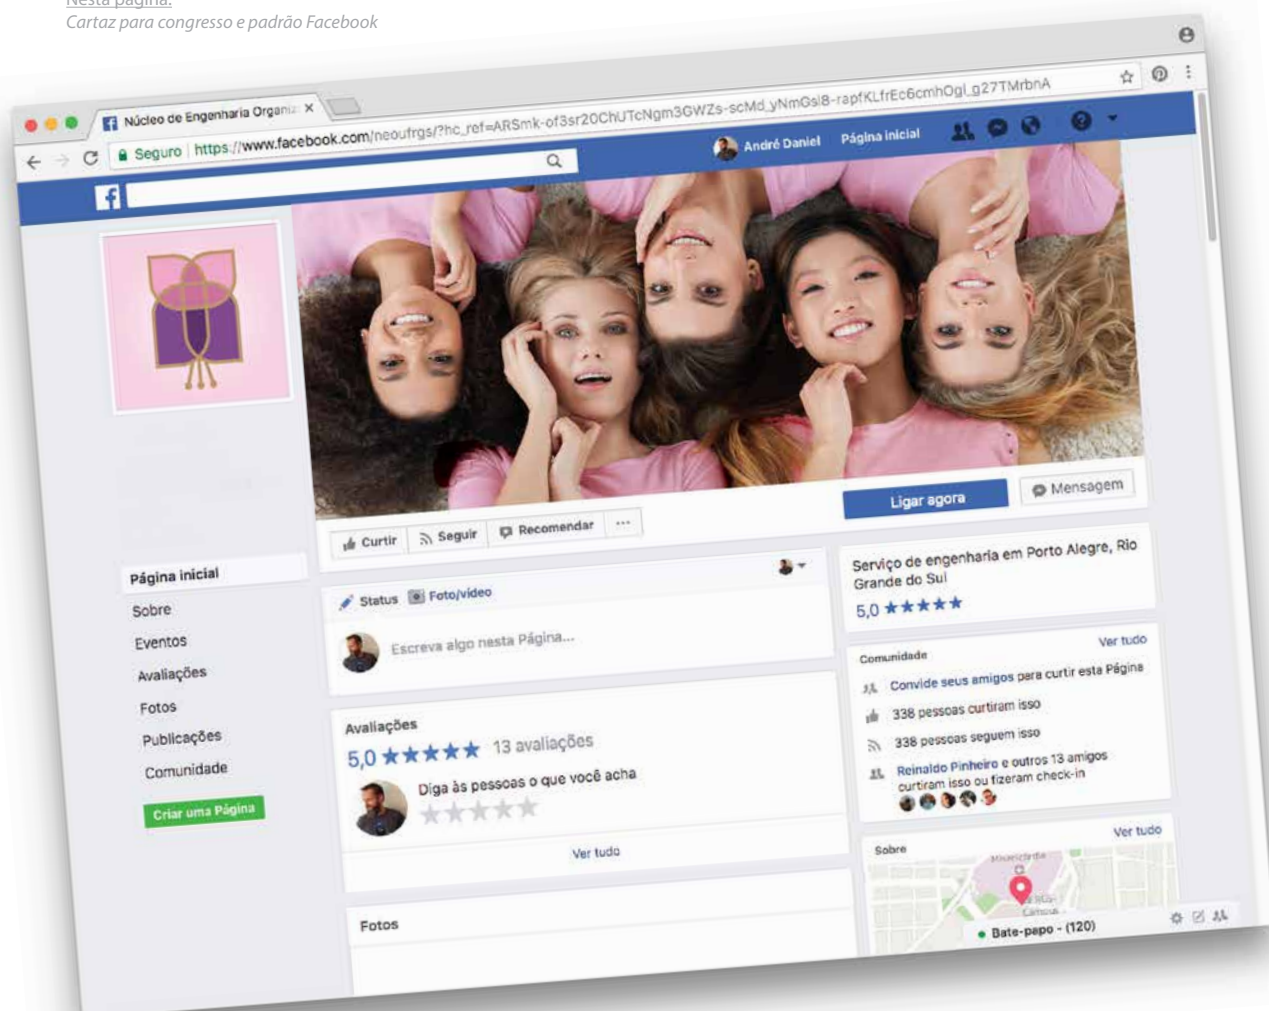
Nesta página:
Cartaz para congresso e padrão Facebook

Núcleo de Engenharia Organiz ×

Seguro | https://www.facebook.com/neoufrgs/?hc_ref=ARSmk-of3sr20ChUTcNgm3GWZs-scMd_yNmGsl8-rapfKLfrEc6cmhOgl_g27TMrbnA

André Daniel   Página inicial

Ligar agora   Mensagem

Curtir   Seguir   Recomendar   ···

Página inicial
Sobre
Eventos
Avaliações
Fotos
Publicações
Comunidade

Criar uma Página

Status   Foto/vídeo

Escreva algo nesta Página...

Avaliações
5,0 ★★★★★ 13 avaliações
Diga às pessoas o que você acha
Ver tudo

Fotos

Serviço de engenharia em Porto Alegre, Rio Grande do Sul
5,0 ★★★★★

Comunidade   Ver tudo
Convide seus amigos para curtir esta Página
338 pessoas curtiram isso
338 pessoas seguem isso
Reinaldo Pinheiro e outros 13 amigos curtiram isso ou fizeram check-in

Sobre   Ver tudo

Bate-papo - (120)